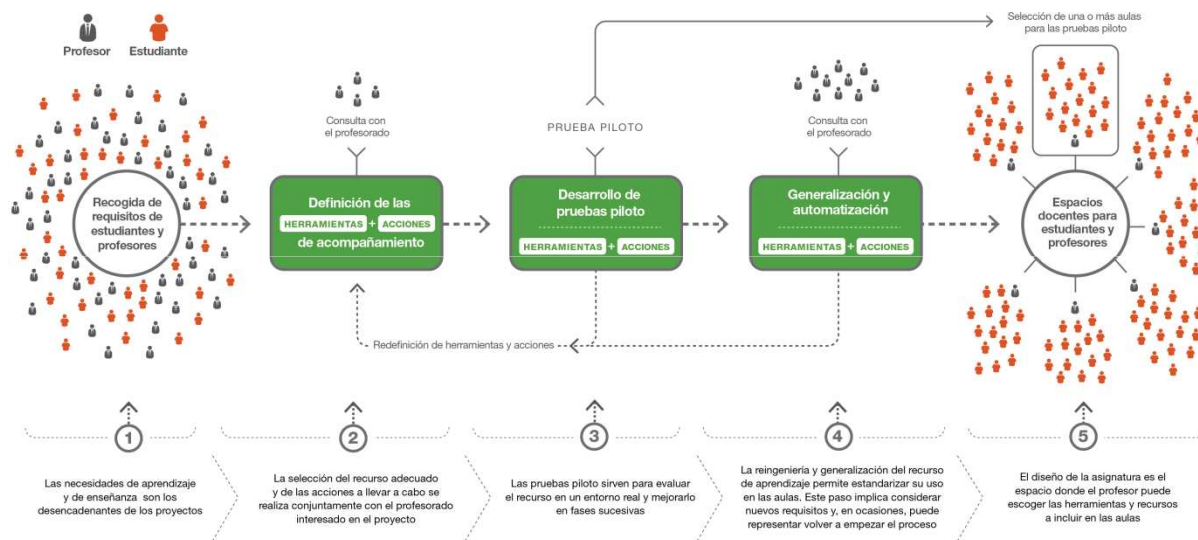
Profesor Estudiante

Recogida de requisitos de estudiantes y profesores

Consulta con el profesorado

Definición de las HERRAMIENTAS + ACCIONES de acompañamiento

PRUEBA PILOTO

Desarrollo de pruebas piloto

HERRAMIENTAS + ACCIONES

Consulta con el profesorado

Generalización y automatización

HERRAMIENTAS + ACCIONES

Selección de una o más aulas para las pruebas piloto

Espacios docentes para estudiantes y profesores

Redefinición de herramientas y acciones

1

Las necesidades de aprendizaje y de enseñanza son los desencadenantes de los proyectos

2

La selección del recurso adecuado y de las acciones a llevar a cabo se realiza conjuntamente con el profesorado interesado en el proyecto

3

Las pruebas piloto sirven para evaluar el recurso en un entorno real y mejorarlo en fases sucesivas

4

La reingeniería y generalización del recurso de aprendizaje permite estandarizar su uso en las aulas. Este paso implica considerar nuevos requisitos y, en ocasiones, puede representar volver a empezar el proceso

5

El diseño de la asignatura es el espacio donde el profesor puede escoger las herramientas y recursos a incluir en las aulas